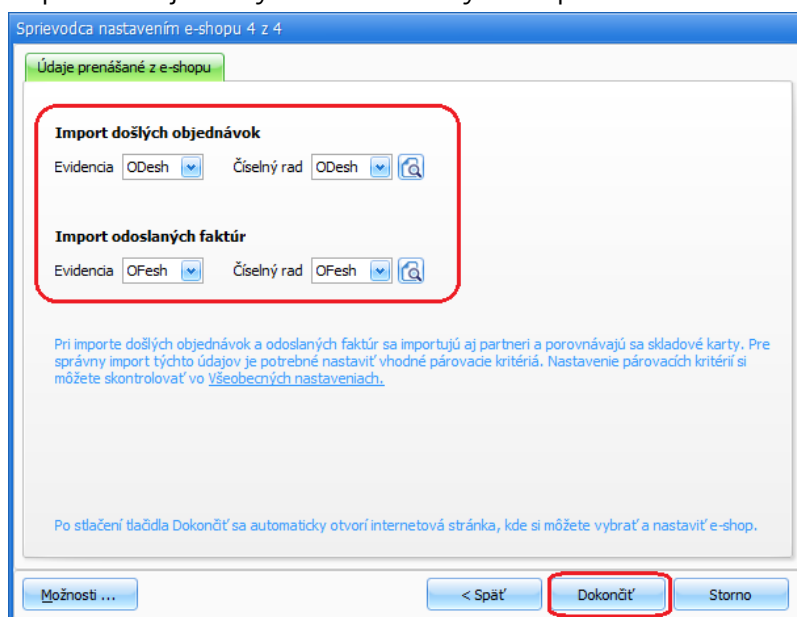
Sprievodca nastavením e-shopu 4 z 4

Údaje prenášané z e-shopu

Import došlých objednávok

Evidencia ODesh Číselný rad ODesh

Import odoslaných faktúr

Evidencia OFesh Číselný rad OFesh

Pri importe došlých objednávok a odoslaných faktúr sa importujú aj partneri a porovnávajú sa skladové karty. Pre správny import týchto údajov je potrebné nastaviť vhodné párovacie kritériá. Nastavenie párovacích kritérií si môžete skontrolovať vo Všeobecných nastaveniach.

Po stlačení tlačidla Dokončiť sa automaticky otvorí internetová stránka, kde si môžete vybrať a nastaviť e-shop.

Možnosti ...

< Späť

Dokončiť

Storno